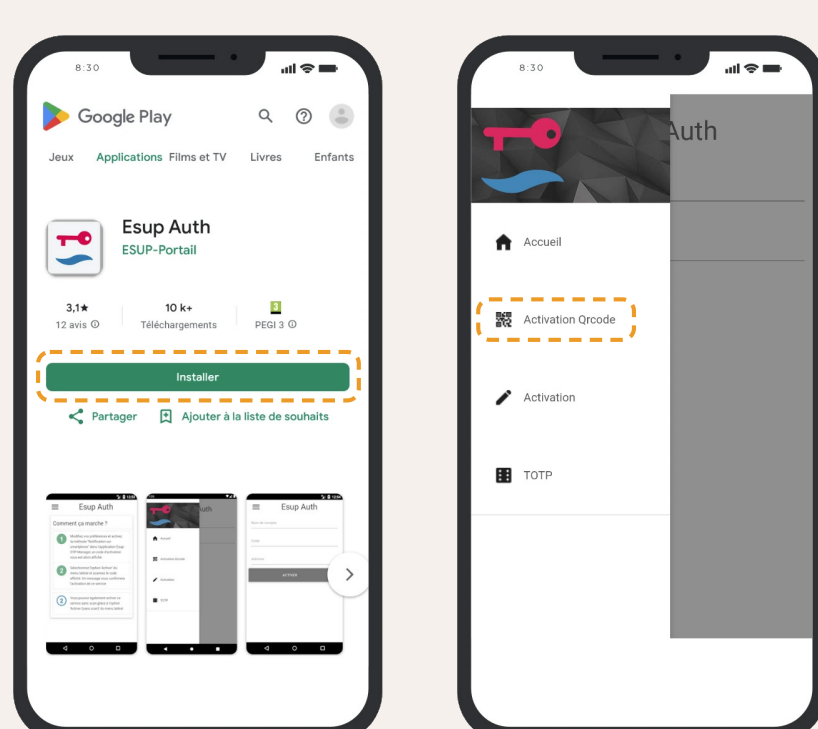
8:30

Google Play

Jeux Applications Films et TV Livres Enfants

Esup Auth
ESUP-Portail

3,1★
12 avis ⓘ

10 k+
Téléchargements

3
PEGI 3 ⓘ

Installer

Partager

Ajouter à la liste de souhaits

Esup Auth

Comment ça marche ?

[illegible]

Auth

Esup Auth

ACTIVER

8:30

Auth

Accueil

Activation Qrcode

Activation

TOTP